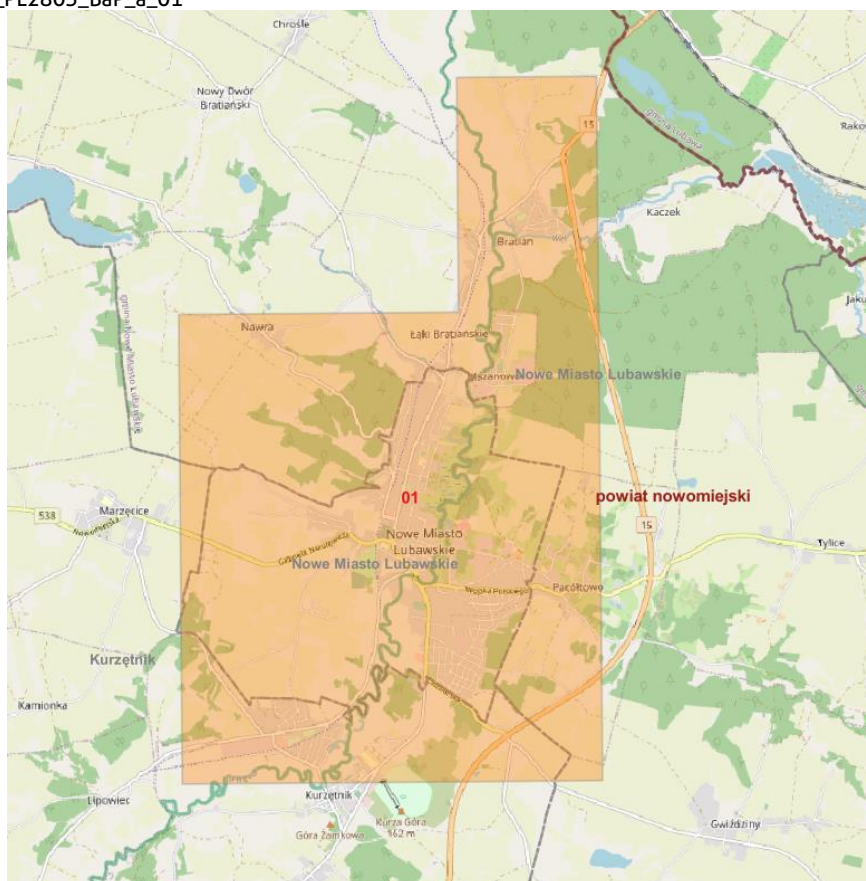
PL2805_bar_a_01

Chrośle

Nowy Dwór Bratiański

Rakow

gmina Lubawa

Kaczek

15

Bratian

Weł

gmina Nowe Miasto Lubawskie

Nawra

Łąki Bratiańskie

Jaku

Mszanowo

Nowe Miasto Lubawskie

01

powiat nowomiejski

538

Marzęcice

Nowomiejska

15

Tylice

Grunwaldzka

Nowe Miasto Lubawskie

Nowe Miasto Lubawskie

Wojska Polskiego

Pacółtowo

Kurzętnik

Kamionka

Lipowiec

Kurzętnik

Kurza Góra 162 m

Góra Zamkowa

Gwiździny